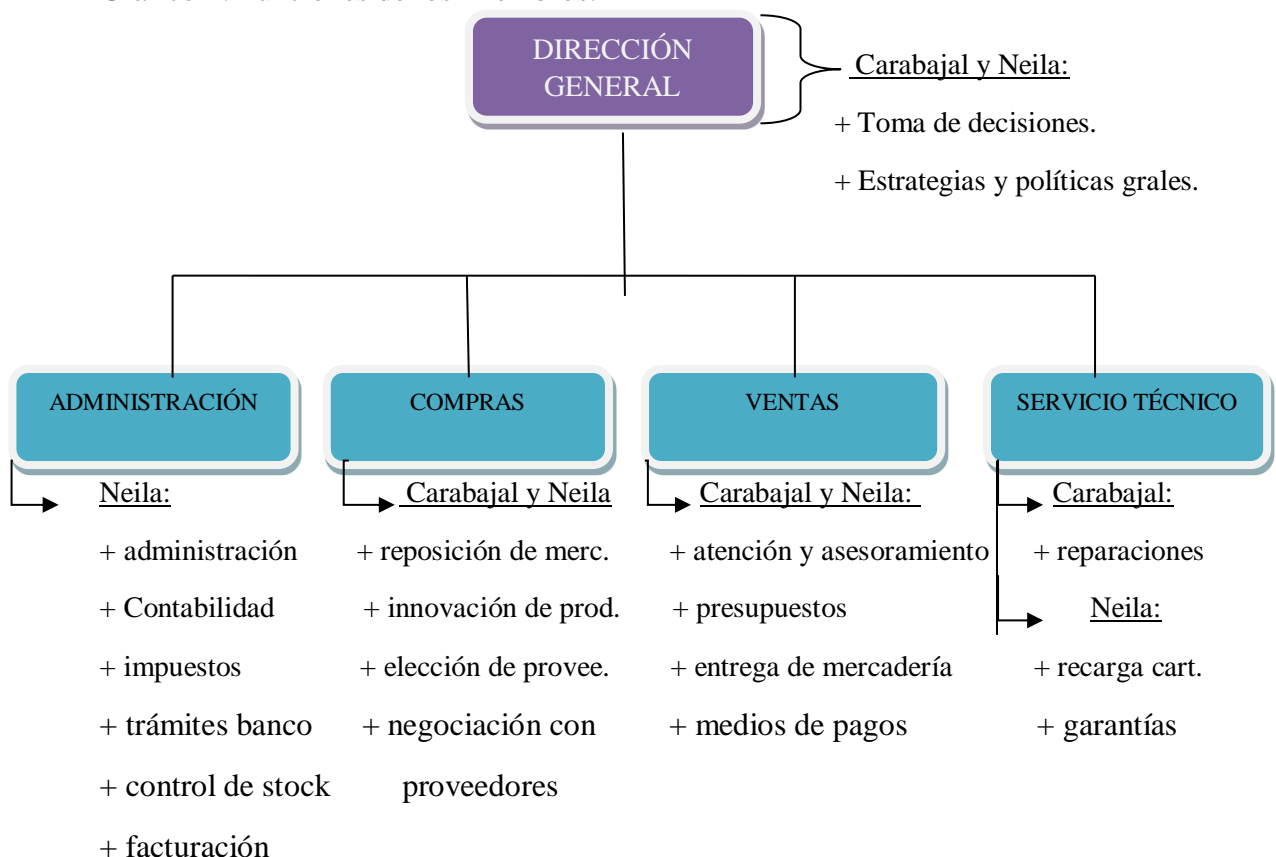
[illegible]

DIRECCIÓN GENERAL

Carabajal y Neila:
+ Toma de decisiones.
+ Estrategias y políticas grales.

ADMINISTRACIÓN

Neila:
+ administración
+ Contabilidad
+ impuestos
+ trámites banco
+ control de stock
+ facturación

COMPRAS

Carabajal y Neila
+ reposición de merc.
+ innovación de prod.
+ elección de provee.
+ negociación con proveedores

VENTAS

Carabajal y Neila:
+ atención y asesoramiento
+ presupuestos
+ entrega de mercadería
+ medios de pagos

SERVICIO TÉCNICO

Carabajal:
+ reparaciones

Neila:
+ recarga cart.
+ garantías